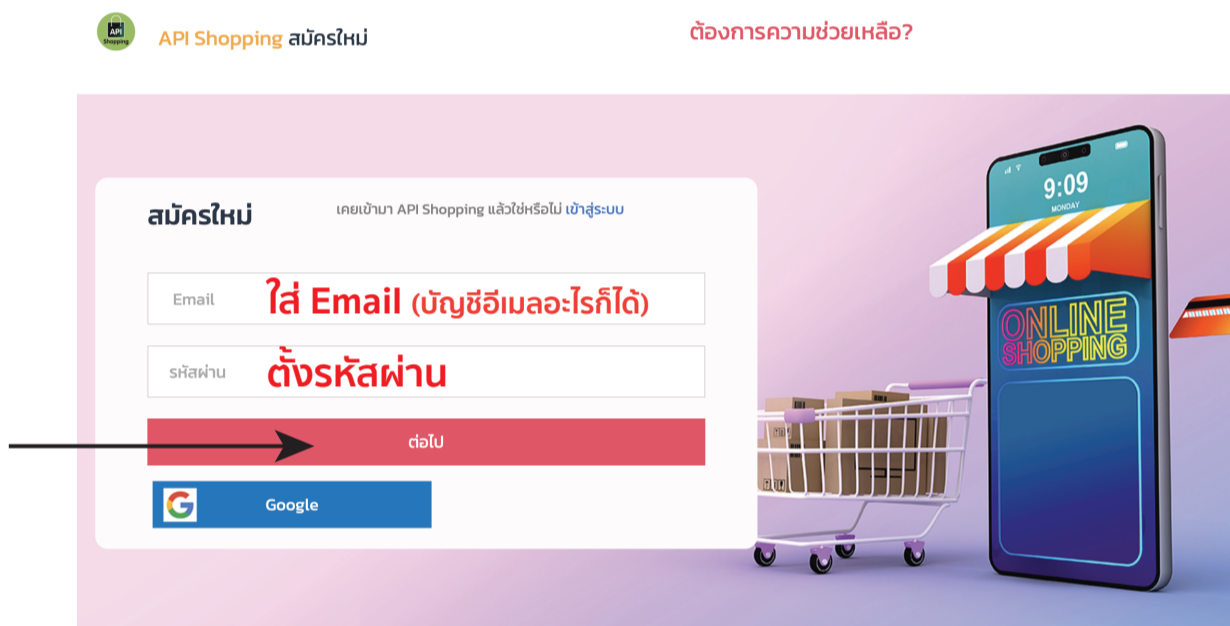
API Shopping

API Shopping สมัครใหม่

ต้องการความช่วยเหลือ?

สมัครใหม่

เคยเข้ามา API Shopping แล้วใช่หรือไม่ เข้าสู่ระบบ

Email ใส่ Email (บัญชีอีเมลอะไรก็ได้)

รหัสผ่าน ตั้งรหัสผ่าน

ต่อไป

Google

9:09
MONDAY

ONLINE SHOPPING